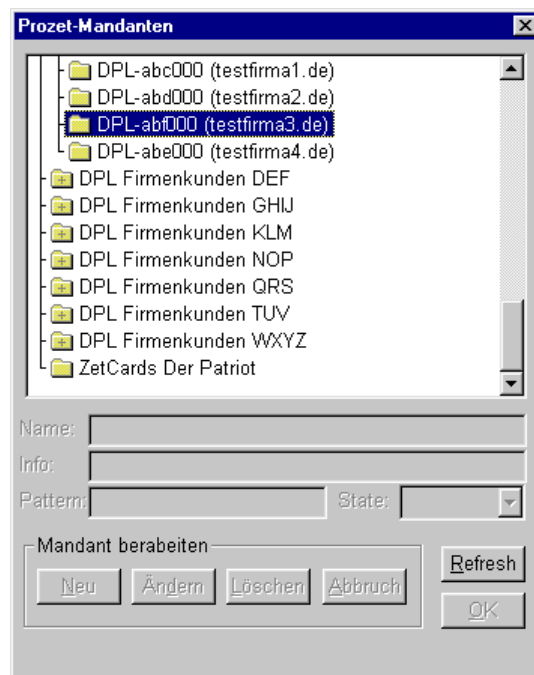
Prozet-Mandanten

DPL-abc000 (testfirma1.de)
DPL-abd000 (testfirma2.de)
DPL-abf000 (testfirma3.de)
DPL-abe000 (testfirma4.de)
DPL Firmenkunden DEF
DPL Firmenkunden GHIJ
DPL Firmenkunden KLM
DPL Firmenkunden NOP
DPL Firmenkunden QRS
DPL Firmenkunden TUV
DPL Firmenkunden WXYZ
ZetCards Der Patriot

Name:
Info:
Pattern:
State:

Mandant berabeiten
Neu
Ändern
Löschen
Abbruch

Refresh
OK